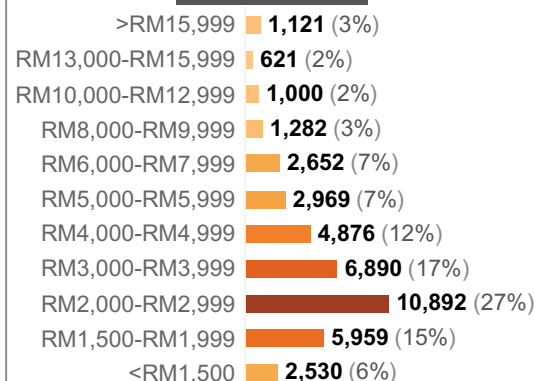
| | |
|---|---|
| >RM15,999 | **1,121** (3%) |
| RM13,000-RM15,999 | **621** (2%) |
| RM10,000-RM12,999 | **1,000** (2%) |
| RM8,000-RM9,999 | **1,282** (3%) |
| RM6,000-RM7,999 | **2,652** (7%) |
| RM5,000-RM5,999 | **2,969** (7%) |
| RM4,000-RM4,999 | **4,876** (12%) |
| RM3,000-RM3,999 | **6,890** (17%) |
| RM2,000-RM2,999 | **10,892** (27%) |
| RM1,500-RM1,999 | **5,959** (15%) |
| <RM1,500 | **2,530** (6%) |